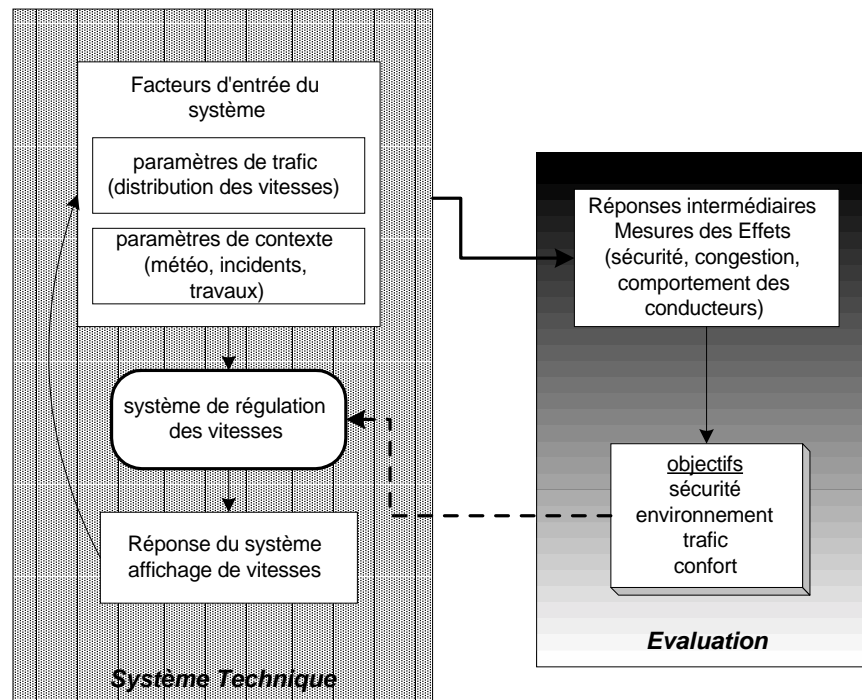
Facteurs d'entrée du système

paramètres de trafic (distribution des vitesses)

paramètres de contexte (météo, incidents, travaux)

système de régulation des vitesses

Réponse du système affichage de vitesses

Système Technique

Réponses intermédiaires Mesures des Effets (sécurité, congestion, comportement des conducteurs)

objectifs
sécurité
environnement
trafic
confort

Evaluation